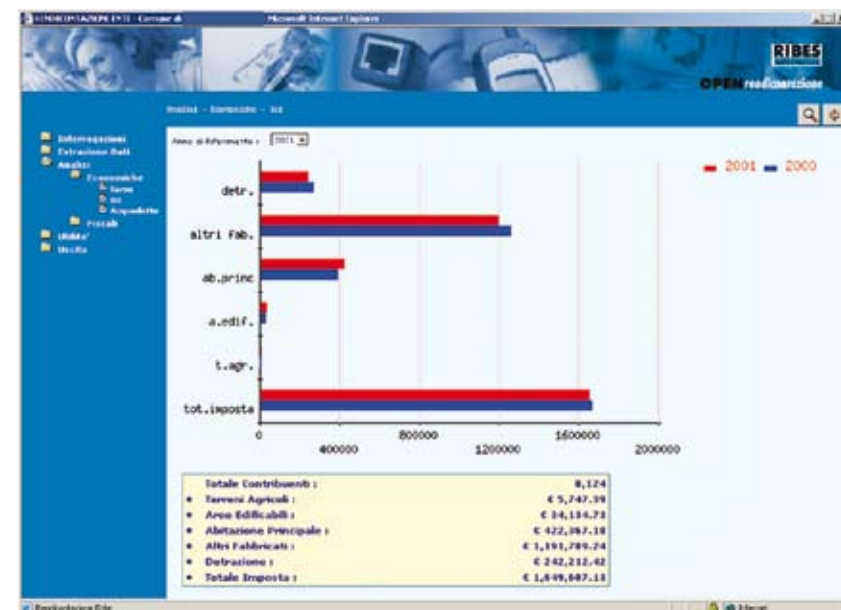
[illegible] - Comune di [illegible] Microsoft Internet Explorer

RIBES

OPEN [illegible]

Analisi - Economiche - Ici

Interrogazioni
Estrazione Dati
Analisi
Economiche
Tarsu
Ici
Acquedotto
Fiscali
Utilita'
Uscita

Anno di Riferimento : 2001

2001 2000

detr.
altri fab.
ab.princ
a.edif.
t.agr.
tot.imposta

0 400000 800000 1200000 1600000 2000000

| | |
|---|---|
| Totale Contribuenti : | 8,124 |
| Terreni Agricoli : | € 5,747.39 |
| Aree Edificabili : | € 34,134.73 |
| Abitazione Principale : | € 422,367.18 |
| Altri Fabbricati : | € 1,191,789.24 |
| Detrazione : | € 242,212.42 |
| Totale Imposta : | € 1,649,687.13 |

Esecuzione Eda
Internet